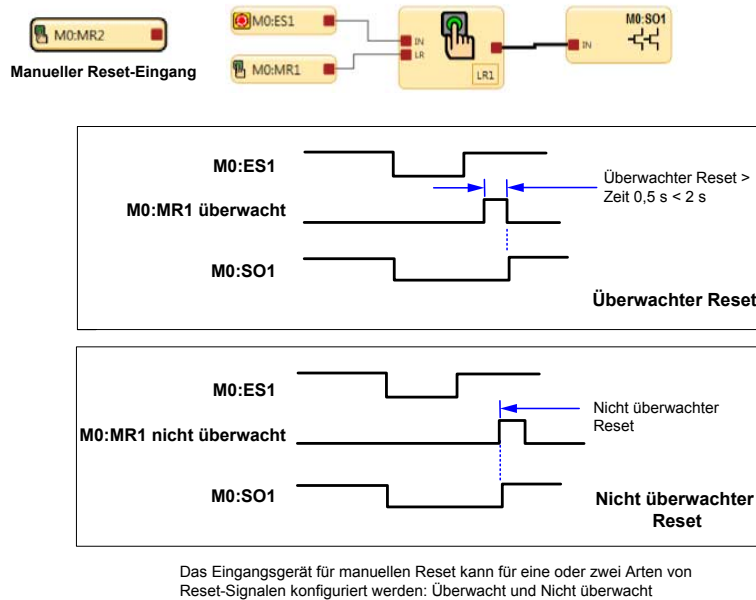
M0:MR2

Manueller Reset-Eingang

M0:ES1

M0:MR1

IN
LR

LR1

M0:SO1

IN

M0:ES1

M0:MR1 überwacht

M0:SO1

Überwachter Reset > Zeit 0,5 s < 2 s

Überwachter Reset

M0:ES1

M0:MR1 nicht überwacht

M0:SO1

Nicht überwachter Reset

Nicht überwachter Reset

Das Eingangsgerät für manuellen Reset kann für eine oder zwei Arten von Reset-Signalen konfiguriert werden: Überwacht und Nicht überwacht